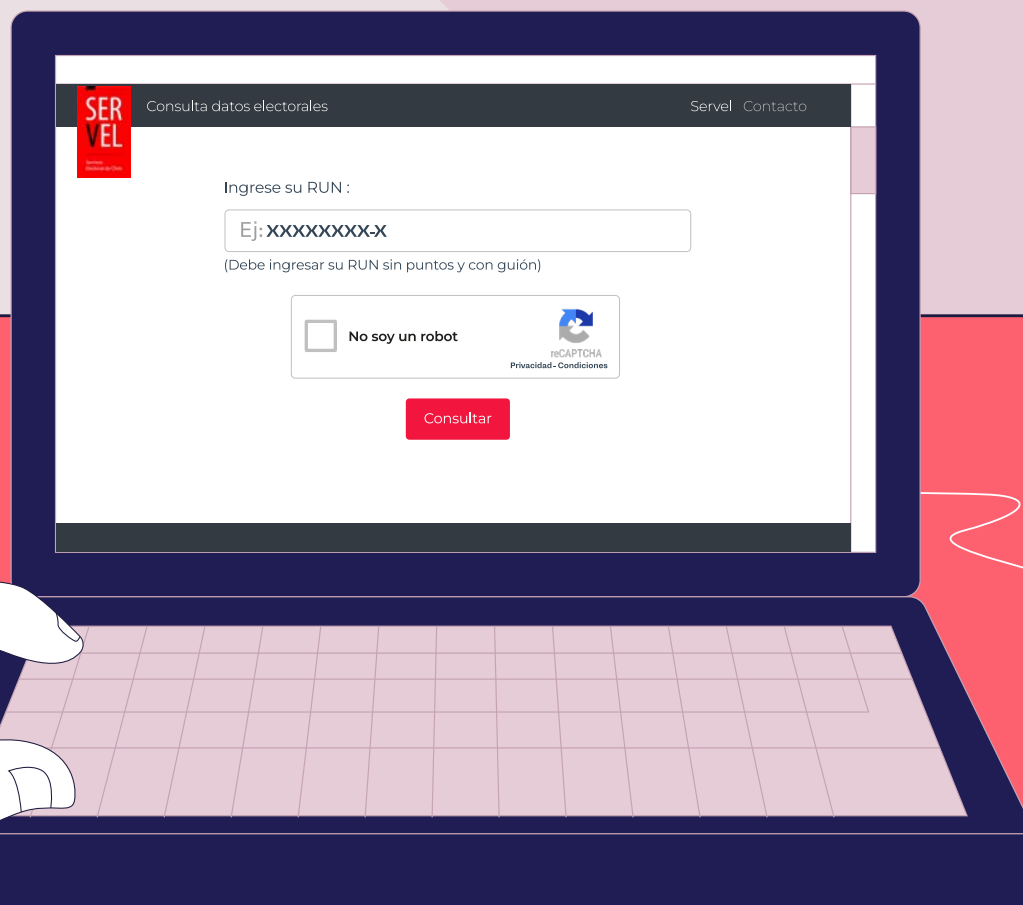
SERVEL
Servicio Electoral de Chile

Consulta datos electorales

Servel Contacto

Ingrese su RUN :

Ej: XXXXXXXX-X

(Debe ingresar su RUN sin puntos y con guión)

No soy un robot

reCAPTCHA
Privacidad - Condiciones

Consultar